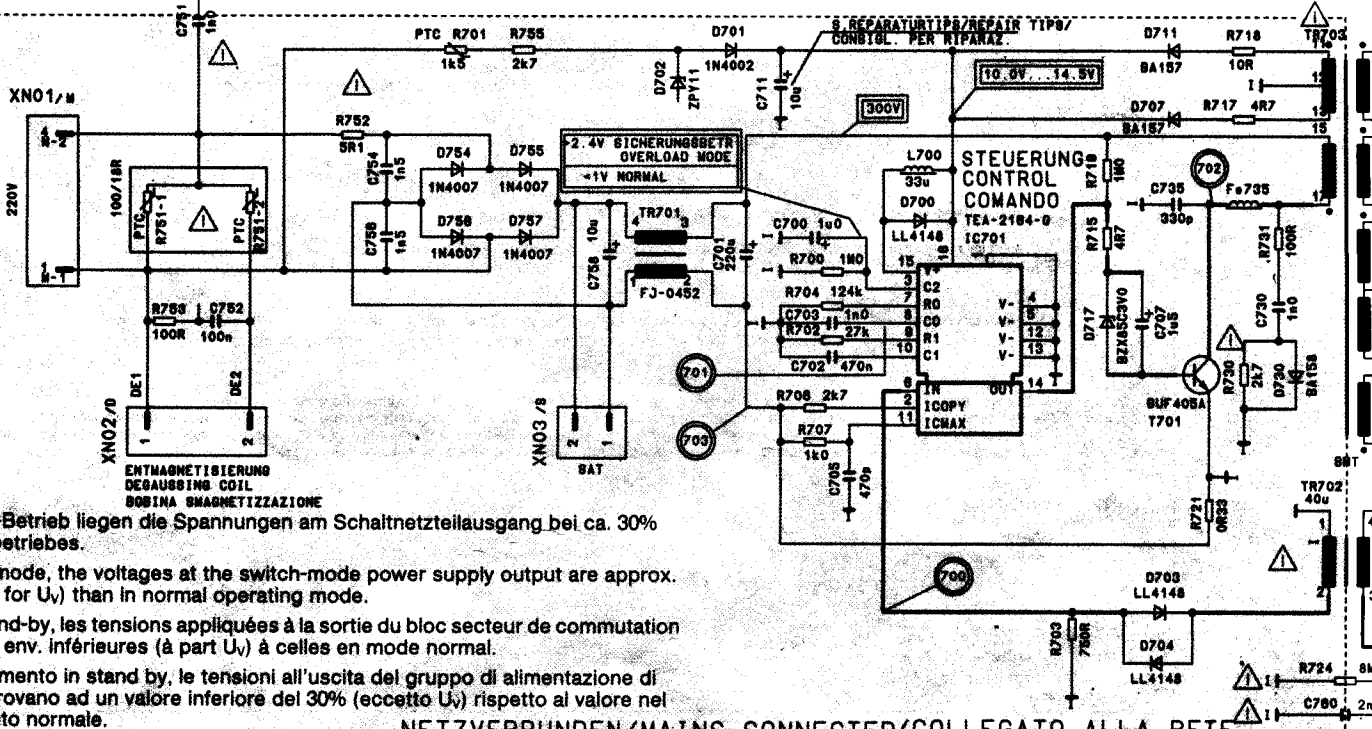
C751 1n0
PTC R701 1k5
R755 2k7
D701 1N4002
D702 ZPY11
C711 10u
S.REPARATURTIPS/REPAIR TIPS/ CONSIGL. PER RIPARAZ.
D711 BA157
R718 10R
TR703
XN01/M
R752 5R1
300V
10.0V...14.5V
D707 BA157
R717 4R7
4 N-2
220V
100/18R
C754 1n5
D754 1N4007
D755 1N4007
+2.4V SICHERUNGSBETR OVERLOAD MODE
<1V NORMAL
L700 33u
STEUERUNG CONTROL COMANDO
R716 1M0
702
C735 330p
Fe735
PTC R751-1
PTC R751-2
C756 1n5
D756 1N4007
D757 1N4007
TR701
C700 1u0
D700 LL4148
TEA-2164-G IC701
R715 4R7
R731 100R
1 N-1
C758 10u
C701 220u
R700 1M0
FJ-0452
R704 124k
C703 1n0
R702 27k
C702 470n
V+ C2 RO CO R1 C1
V- V- V- V-
D717 BZX85C3V0
C707 1u5
C730 1n0
R753 100R
C752 100n
701
R706 2k7
IN ICOPY ICMAX OUT
R730 2k7
D730 BA158
DE1
DE2
XN02/D
XN03/S
703
R707 1k0
C705 470p
BUF405A T701
SBT
ENTMAGNETISIERUNG DEGAUSSING COIL BOBINA SMAGNETIZZAZIONE
SAT
TR702 40u
R721 0R33
-Betrieb liegen die Spannungen am Schaltnetzteilausgang bei ca. 30% etriebes.

mode, the voltages at the switch-mode power supply output are approx. for Uᵥ) than in normal operating mode.

nd-by, les tensions appliquées à la sortie du bloc secteur de commutation env. inférieures (à part Uᵥ) à celles en mode normal.

mento in stand by, le tensioni all'uscita del gruppo di alimentazione di rovano ad un valore inferiore del 30% (eccetto Uᵥ) rispetto al valore nel to normale.

700
D703 LL4148
R703 750R
D704 LL4148
R724
C760
NETZVERBUNDEN/MAINS CONNECTED/COLLEGATO ALLA RETE